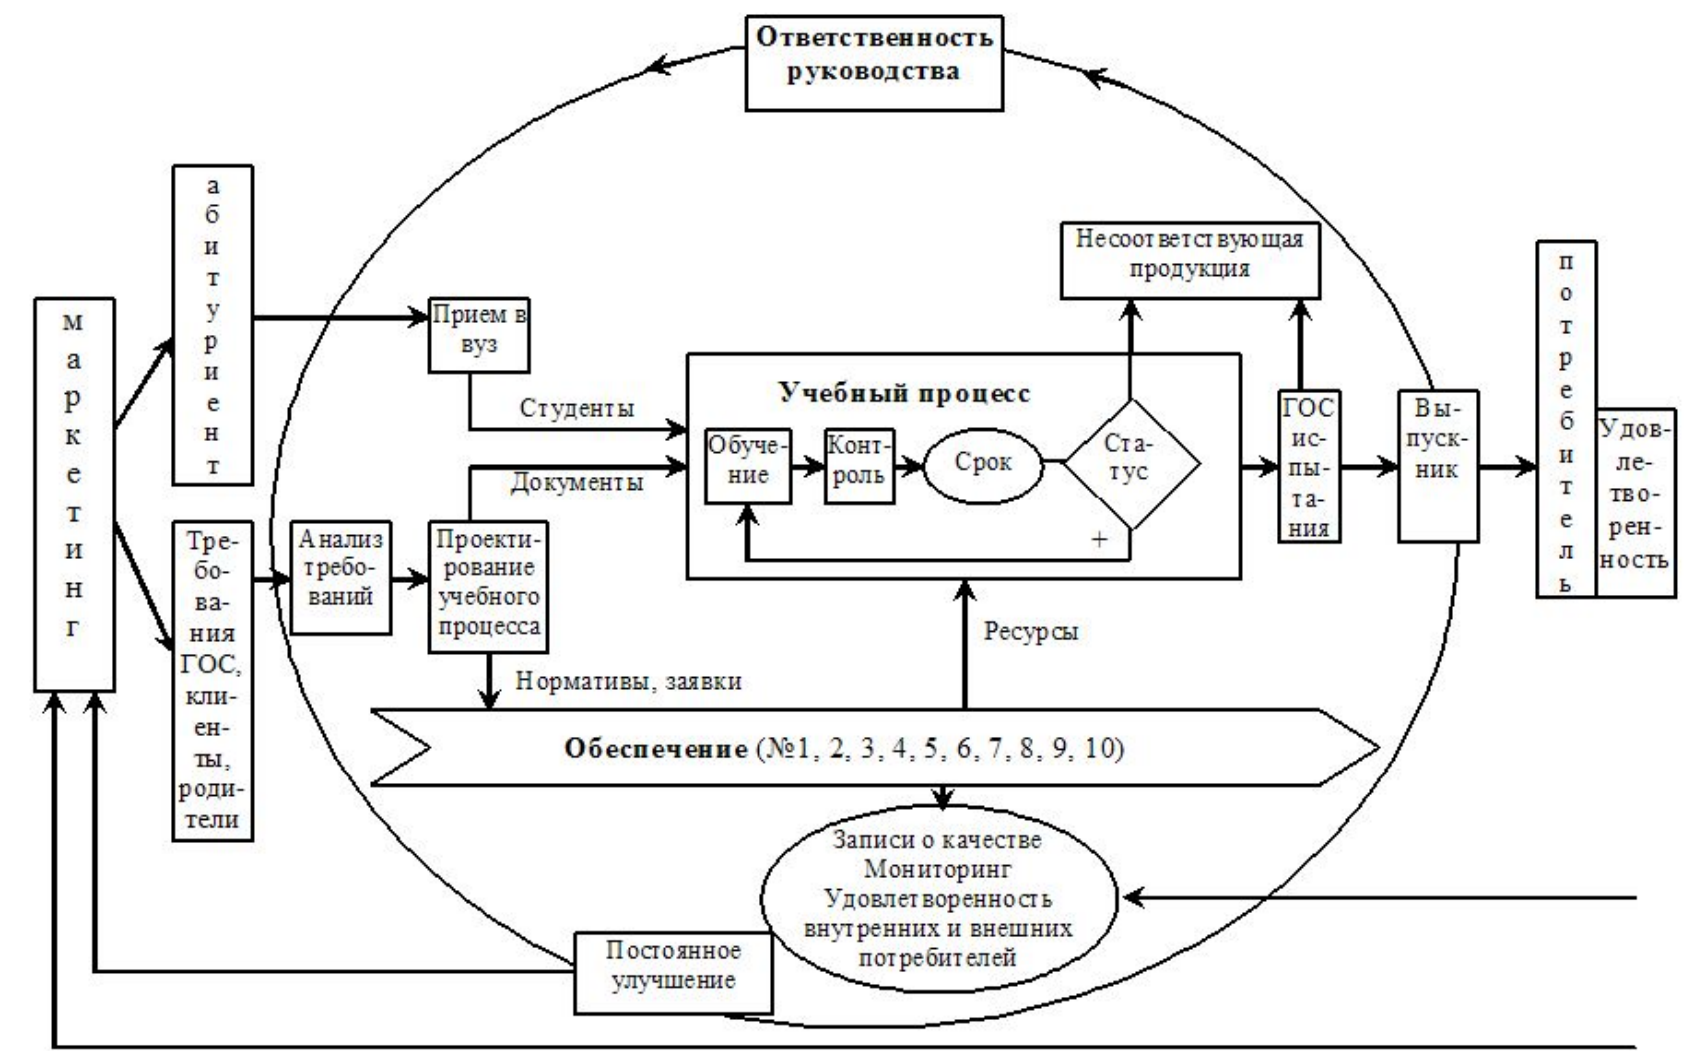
Ответственность руководства

м а р к е т и н г

а б и т у р и е н т

Требования ГОС, клиенты, родители

Прием в вуз

Студенты

Документы

Анализ требований

Проектирование учебного процесса

Нормативы, заявки

Учебный процесс

Обучение

Контроль

Срок

Статус

+

Несоответствующая продукция

ГОС испытания

Выпускник

п о т р е б и т е л ь

Удовлетворенность

Ресурсы

Обеспечение (№1, 2, 3, 4, 5, 6, 7, 8, 9, 10)

Записи о качестве Мониторинг Удовлетворенность внутренних и внешних потребителей

Постоянное улучшение